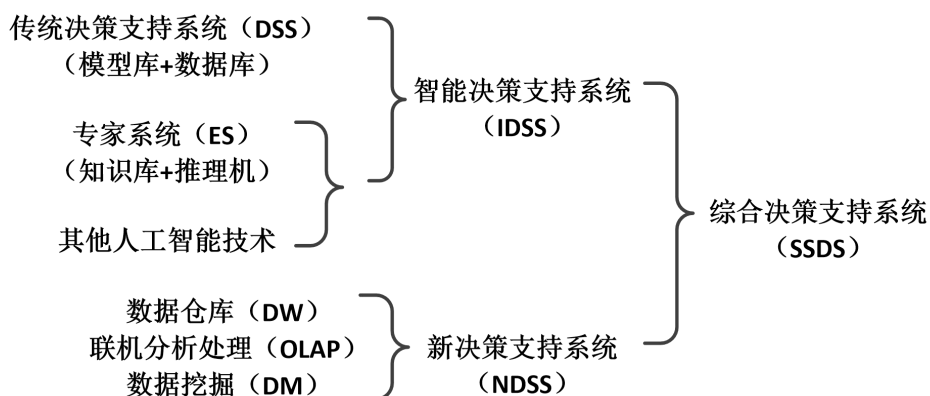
传统决策支持系统（DSS）
（模型库+数据库）

专家系统（ES）
（知识库+推理机）

其他人工智能技术

智能决策支持系统
（IDSS）

数据仓库（DW）
联机分析处理（OLAP）
数据挖掘（DM）

新决策支持系统
（NDSS）

综合决策支持系统
（SSDS）